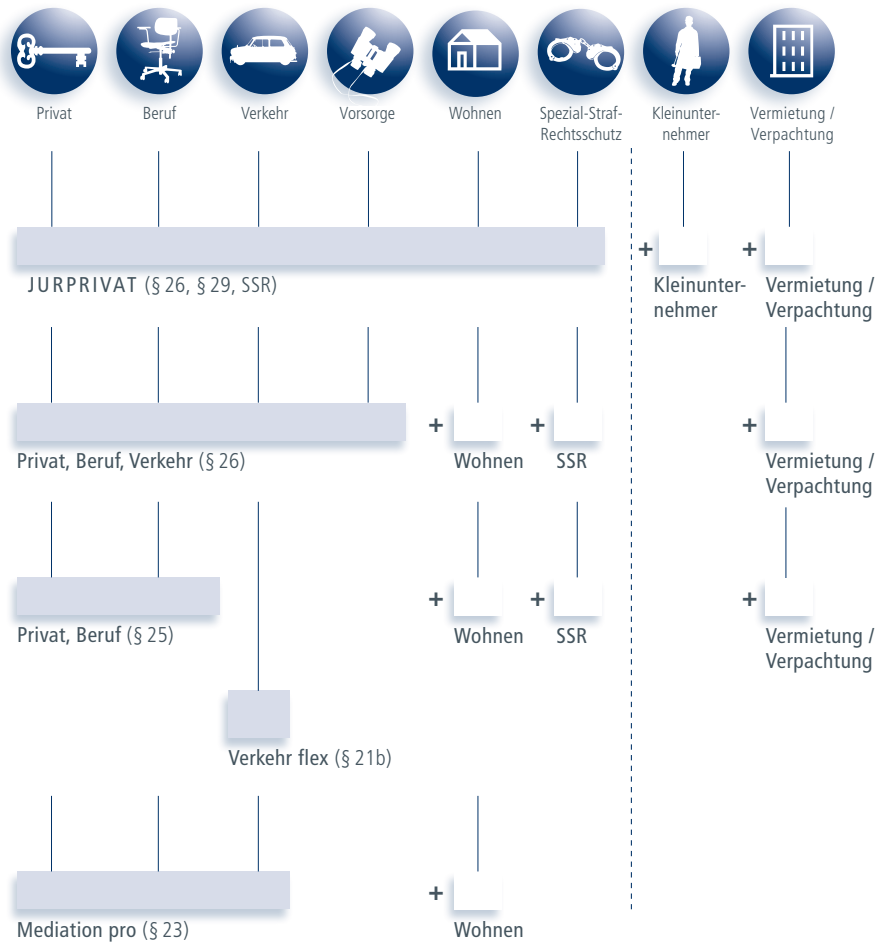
Privat Beruf Verkehr Vorsorge Wohnen Spezial-Straf-Rechtsschutz Kleinunternehmer Vermietung / Verpachtung

JURPRIVAT (§ 26, § 29, SSR)

+ Kleinunternehmer

+ Vermietung / Verpachtung

Privat, Beruf, Verkehr (§ 26)

+ Wohnen

+ SSR

+ Vermietung / Verpachtung

Privat, Beruf (§ 25)

+ Wohnen

+ SSR

+ Vermietung / Verpachtung

Verkehr flex (§ 21b)

Mediation pro (§ 23)

+ Wohnen